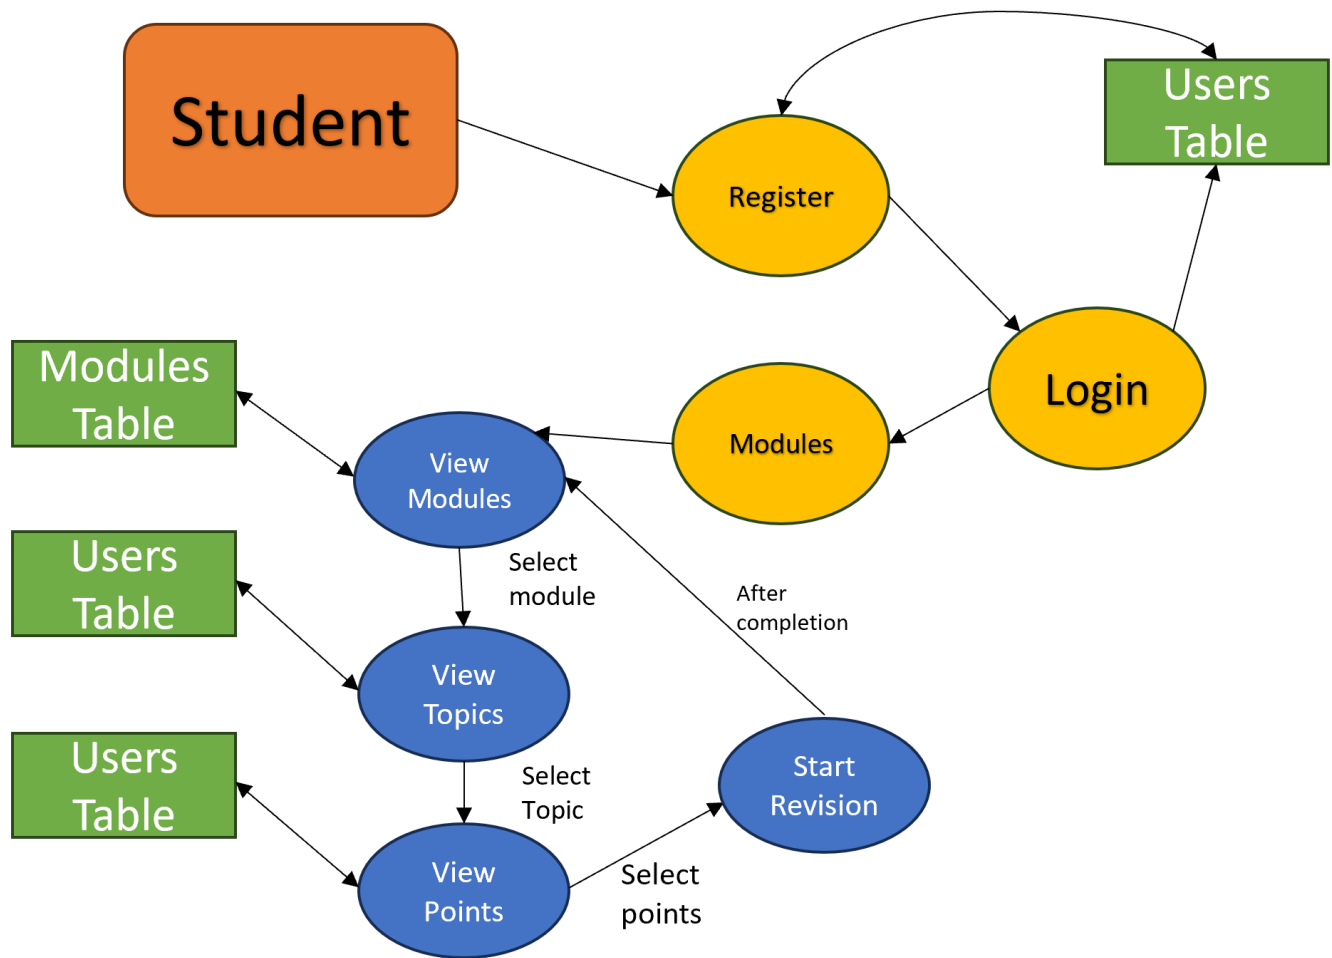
Student

Users Table

Register

Login

Modules Table

Modules

View Modules

Select module

After completion

Users Table

View Topics

Select Topic

Start Revision

Users Table

View Points

Select points